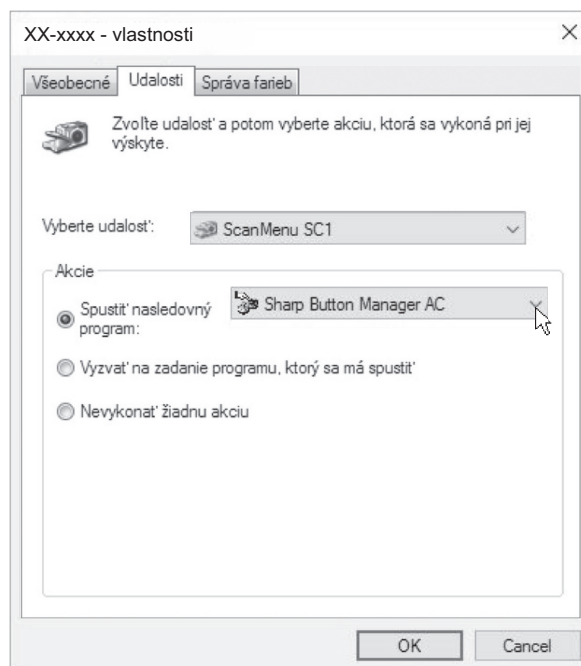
XX-xxxx - vlastnosti

×

Všeobecné | Udalosti | Správa farieb

Zvoľte udalosť a potom vyberte akciu, ktorá sa vykoná pri jej výskyte.

Vyberte udalosť: ScanMenu SC1

Akcie

Spustiť nasledovný program: Sharp Button Manager AC

Vyzvať na zadanie programu, ktorý sa má spustiť

Nevykonať žiadnu akciu

OK Cancel